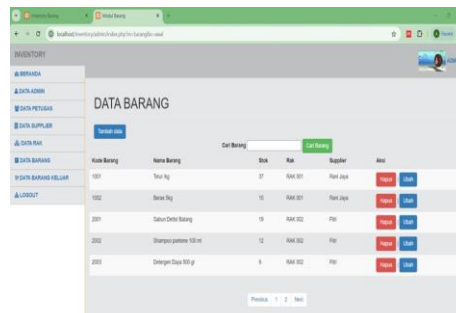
INVENTORY

BERANDA
DATA ADMIN
DATA PETUGAS
DATA SUPPLIER
DATA RAK
DATA BARANG
DATA BARANG KELUAR
LOGOUT

DATA BARANG

Tambah data

Cari Barang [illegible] Cari Barang

| Kode Barang | Nama Barang | Stok | Rak | Supplier | Aksi |
|---|---|---|---|---|---|
| 1001 | Telur 1kg | 37 | RAK 001 | Rani Jaya | Hapus Ubah |
| 1002 | Beras 5kg | 15 | RAK 001 | Rani Jaya | Hapus Ubah |
| 2001 | Sabun Dettol Batang | 19 | RAK 002 | Pitri | Hapus Ubah |
| 2002 | Shampoo pantene 100 ml | 12 | RAK 002 | Pitri | Hapus Ubah |
| 2003 | Deterjen Daya 500 gr | 9 | RAK 002 | Pitri | Hapus Ubah |

Previous 1 2 Next